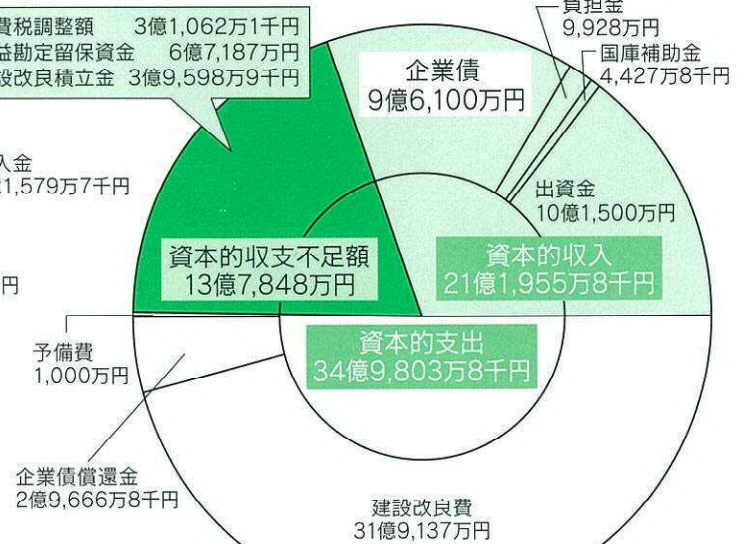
費税調整額　3億1,062万1千円
益勘定留保資金　6億7,187万円
設改良積立金　3億9,598万9千円

入金
1,579万7千円

円

負担金
9,928万円

国庫補助金
4,427万8千円

企業債
9億6,100万円

出資金
10億1,500万円

資本的収支不足額
13億7,848万円

資本的収入
21億1,955万8千円

資本的支出
34億9,803万8千円

予備費
1,000万円

企業債償還金
2億9,666万8千円

建設改良費
31億9,137万円